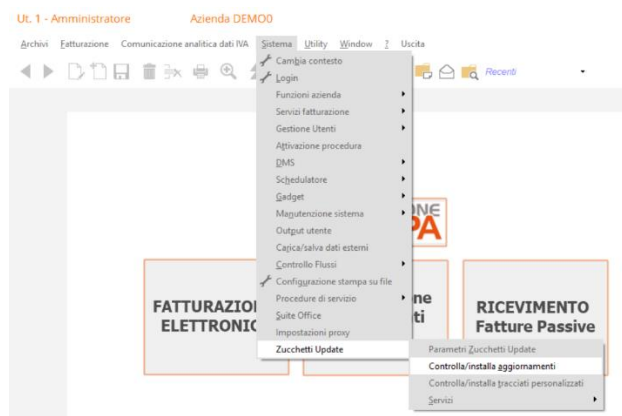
Ut. 1 - Amministratore Azienda DEMO0

Archivi Fatturazione Comunicazione analitica dati IVA Sistema Utility Window ? Uscita

Recenti

Cambia contesto
Login
Funzioni azienda
Servizi fatturazione
Gestione Utenti
Attivazione procedura
DMS
Schedulatore
Gadget
Manutenzione sistema
Output utente
Carica/salva dati esterni
Controllo Flussi
Configurazione stampa su file
Procedure di servizio
Suite Office
Impostazioni proxy
Zucchetti Update

Parametri Zucchetti Update
Controlla/installa aggiornamenti
Controlla/installa tracciati personalizzati
Servizi

ONE
PA

FATTURAZIO
ELETTRONIC

ne
ti

RICEVIMENTO
Fatture Passive